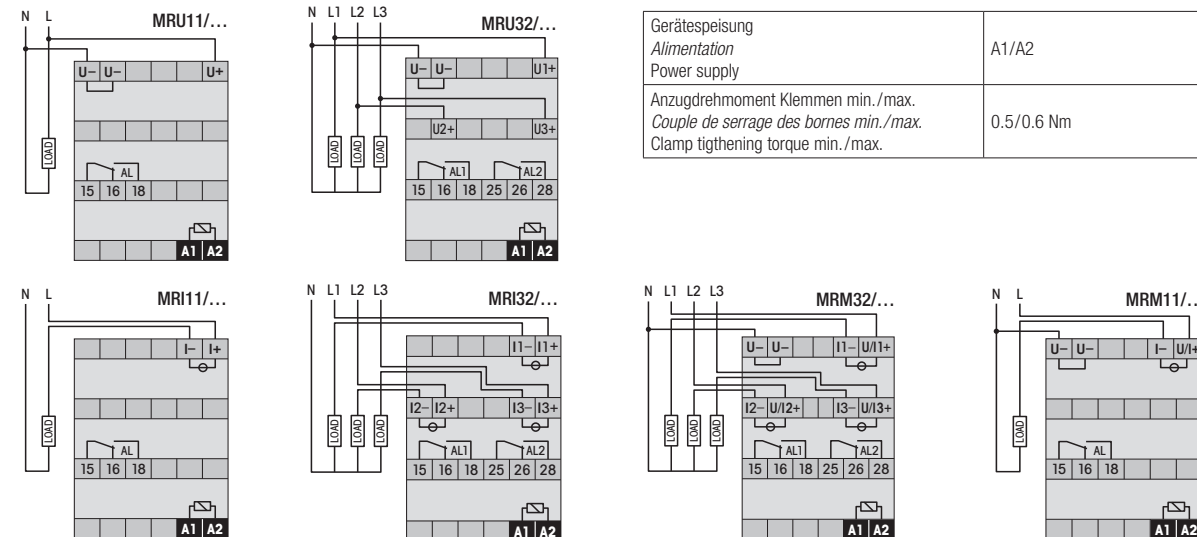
N L MRU11/...

U– U– U+

LOAD

AL

15 16 18

A1 A2

N L1 L2 L3 MRU32/...

U– U– U1+

U2+ U3+

LOAD LOAD LOAD

AL1 AL2

15 16 18 25 26 28

A1 A2

| Gerätespeisung *Alimentation* Power supply | A1/A2 |
|---|---|
| Anzugdrehmoment Klemmen min./max. *Couple de serrage des bornes min./max.* Clamp tigthening torque min./max. | 0.5/0.6 Nm |

N L MRI11/...

I– I+

LOAD

AL

15 16 18

A1 A2

N L1 L2 L3 MRI32/...

I1– I1+

I2– I2+ I3– I3+

LOAD LOAD LOAD

AL1 AL2

15 16 18 25 26 28

A1 A2

N L1 L2 L3 MRM32/...

U– U– I1– U/I1+

I2– U/I2+ I3– U/I3+

LOAD LOAD LOAD

AL1 AL2

15 16 18 25 26 28

A1 A2

N L MRM11/...

U– U– I– U/I+

LOAD

AL

15 16 18

A1 A2